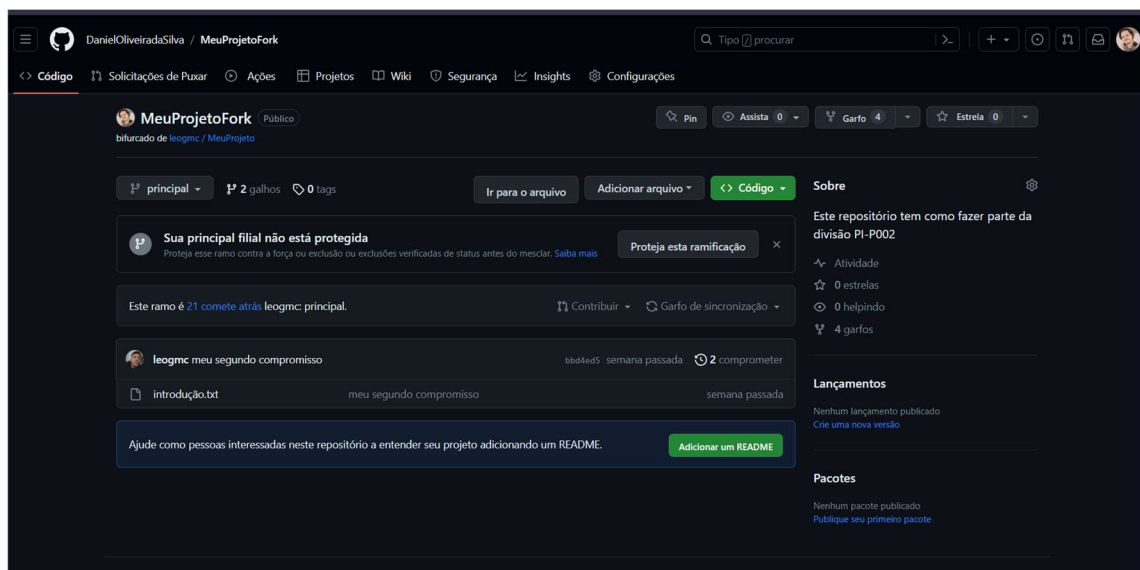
DanielOliveiradaSilva / MeuProjetoFork

Tipo / procurar

Código Solicitações de Puxar Ações Projetos Wiki Segurança Insights Configurações

MeuProjetoFork Público
bifurcado de leogmc / MeuProjeto

Pin Assista 0 Garfo 4 Estrela 0

principal 2 galhos 0 tags

Ir para o arquivo Adicionar arquivo Código

Sua principal filial não está protegida
Proteja esse ramo contra a força ou exclusão ou exclusões verificadas de status antes do mesclar. Saiba mais

Proteja esta ramificação

Este ramo é 21 comete atrás leogmc: principal.

Contribuir Garfo de sincronização

leogmc meu segundo compromisso bbd4ed5 semana passada 2 comprometer

introdução.txt meu segundo compromisso semana passada

Ajude como pessoas interessadas neste repositório a entender seu projeto adicionando um README.

Adicionar um README

Sobre

Este repositório tem como fazer parte da divisão PI-P002

Atividade
0 estrelas
0 helpindo
4 garfos

Lançamentos
Nenhum lançamento publicado
Crie uma nova versão

Pacotes
Nenhum pacote publicado
Publique seu primeiro pacote